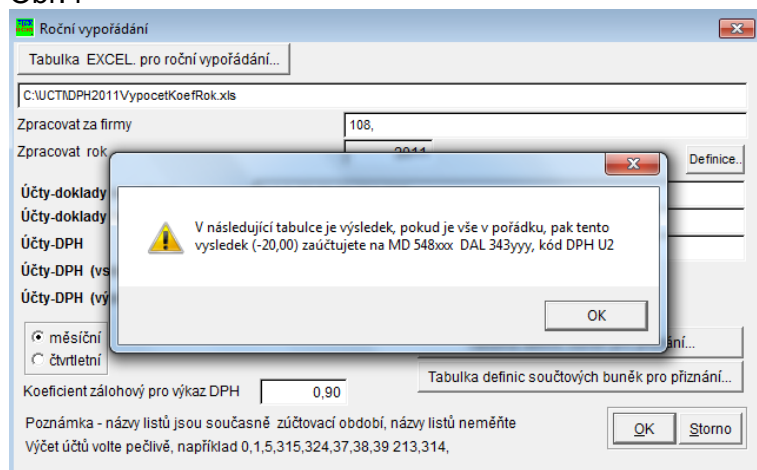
Obr.4

Roční vypořádání

Tabulka EXCEL. pro roční vypořádání...

C:\UCT\DPH2011VypocetKoefRok.xls

Zpracovat za firmy | 108,

Zpracovat rok | 2011

Definice..

Účty-doklady

Účty-doklady

Účty-DPH

Účty-DPH (vs

Účty-DPH (vý

měsíční

čtvrtletní

ání...

Koeficient zálohový pro výkaz DPH 0,90

Tabulka definic součtových buněk pro přiznání...

Poznámka - názvy listů jsou současně zúčtovací období, názvy listů neměňte

Výčet účtů volte pečlivě, například 0,1,5,315,324,37,38,39 213,314,

OK

Storno

V následující tabulce je výsledek, pokud je vše v pořádku, pak tento vysledek (-20,00) zaúčtujete na MD 548xxx DAL 343yyy, kód DPH U2

OK